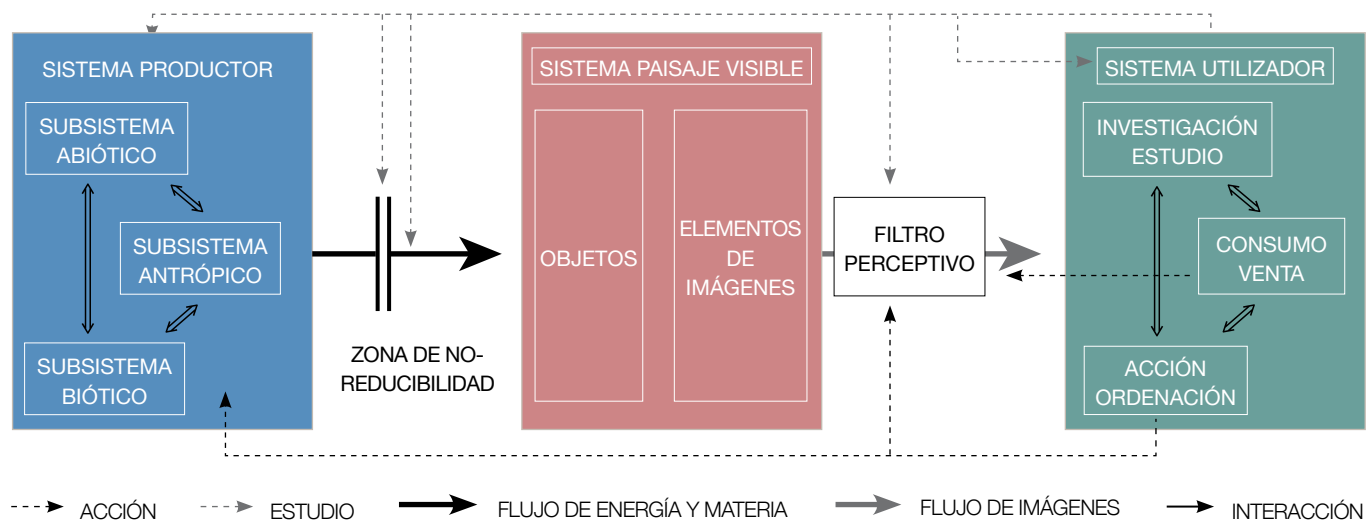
SISTEMA PRODUCTOR

SUBSISTEMA ABIÓTICO

SUBSISTEMA ANTRÓPICO

SUBSISTEMA BIÓTICO

ZONA DE NO-REDUCIBILIDAD

SISTEMA PAISAJE VISIBLE

OBJETOS

ELEMENTOS DE IMÁGENES

FILTRO PERCEPTIVO

SISTEMA UTILIZADOR

INVESTIGACIÓN ESTUDIO

CONSUMO VENTA

ACCIÓN ORDENACIÓN

ACCIÓN ESTUDIO FLUJO DE ENERGÍA Y MATERIA FLUJO DE IMÁGENES INTERACCIÓN